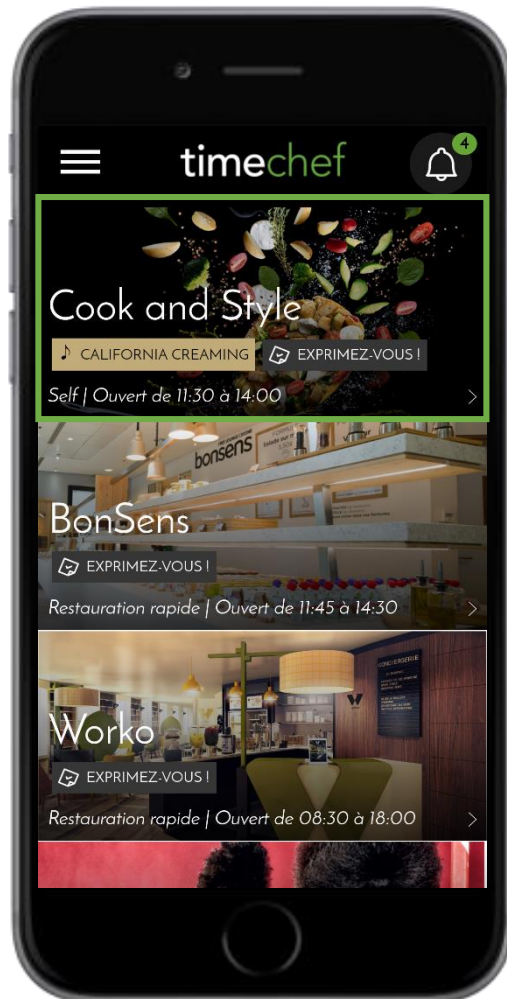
timechef

4

Cook and Style

CALIFORNIA CREAMING

EXPRIMEZ-VOUS !

Self | Ouvert de 11:30 à 14:00

bonsens

BonSens

EXPRIMEZ-VOUS !

Restauration rapide | Ouvert de 11:45 à 14:30

Worko

EXPRIMEZ-VOUS !

Restauration rapide | Ouvert de 08:30 à 18:00